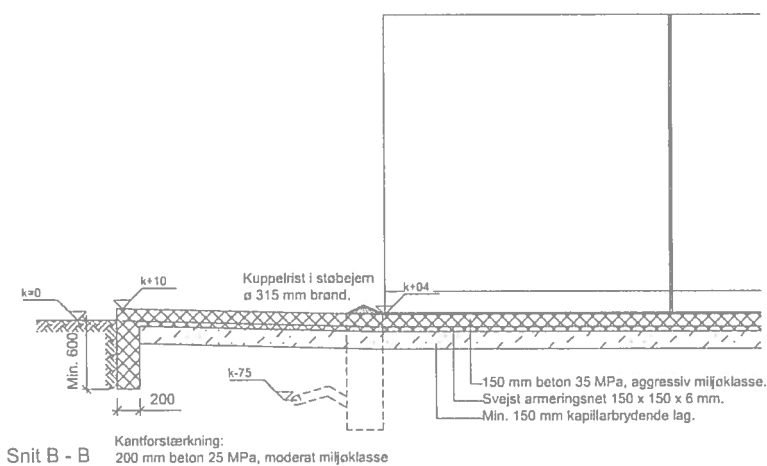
k=0

k+10

Kuppelrist i støbejern
ø 315 mm brønd.

k+04

Min. 600

200

k-75

150 mm beton 35 MPa, aggressiv miljøklasse.
Svejst armeringsnet 150 x 150 x 6 mm.
Min. 150 mm kapillarbrydende lag.

Snit B - B

Kantforstærkning:
200 mm beton 25 MPa, moderat miljøklasse